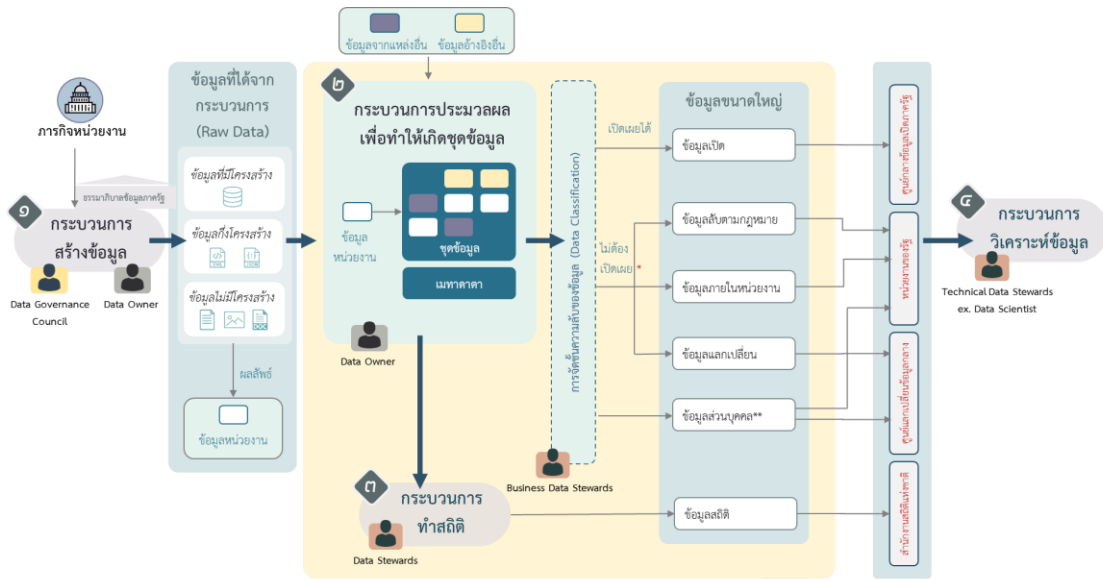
ข้อมูลจากแหล่งอื่น ข้อมูลอ้างอิงอื่น

ภารกิจหน่วยงาน

ธรรมาภิบาลข้อมูลภาครัฐ

๑ กระบวนการสร้างข้อมูล

Data Governance Council

Data Owner

ข้อมูลที่ได้จากกระบวนการ (Raw Data)

ข้อมูลที่มีโครงสร้าง

ข้อมูลกึ่งโครงสร้าง

ข้อมูลไม่มีโครงสร้าง

ผลลัพธ์

ข้อมูลหน่วยงาน

๒ กระบวนการประมวลผลเพื่อทำให้เกิดชุดข้อมูล

ข้อมูลหน่วยงาน

ชุดข้อมูล

เมทาดาตา

Data Owner

การจัดชั้นความลับของข้อมูล (Data Classification)

เปิดเผยได้

ไม่ต้องเปิดเผย *

Business Data Stewards

๓ กระบวนการทำสถิติ

Data Stewards

ข้อมูลขนาดใหญ่

ข้อมูลเปิด

ข้อมูลลับตามกฎหมาย

ข้อมูลภายในหน่วยงาน

ข้อมูลแลกเปลี่ยน

ข้อมูลส่วนบุคคล**

ข้อมูลสถิติ

ศูนย์กลางข้อมูลเปิดภาครัฐ

ศูนย์ข้อมูลหน่วยงาน

ศูนย์กลางแลกเปลี่ยนข้อมูล

สำนักงานสถิติแห่งชาติ

๔ กระบวนการวิเคราะห์ข้อมูล

Technical Data Stewards ex. Data Scientist